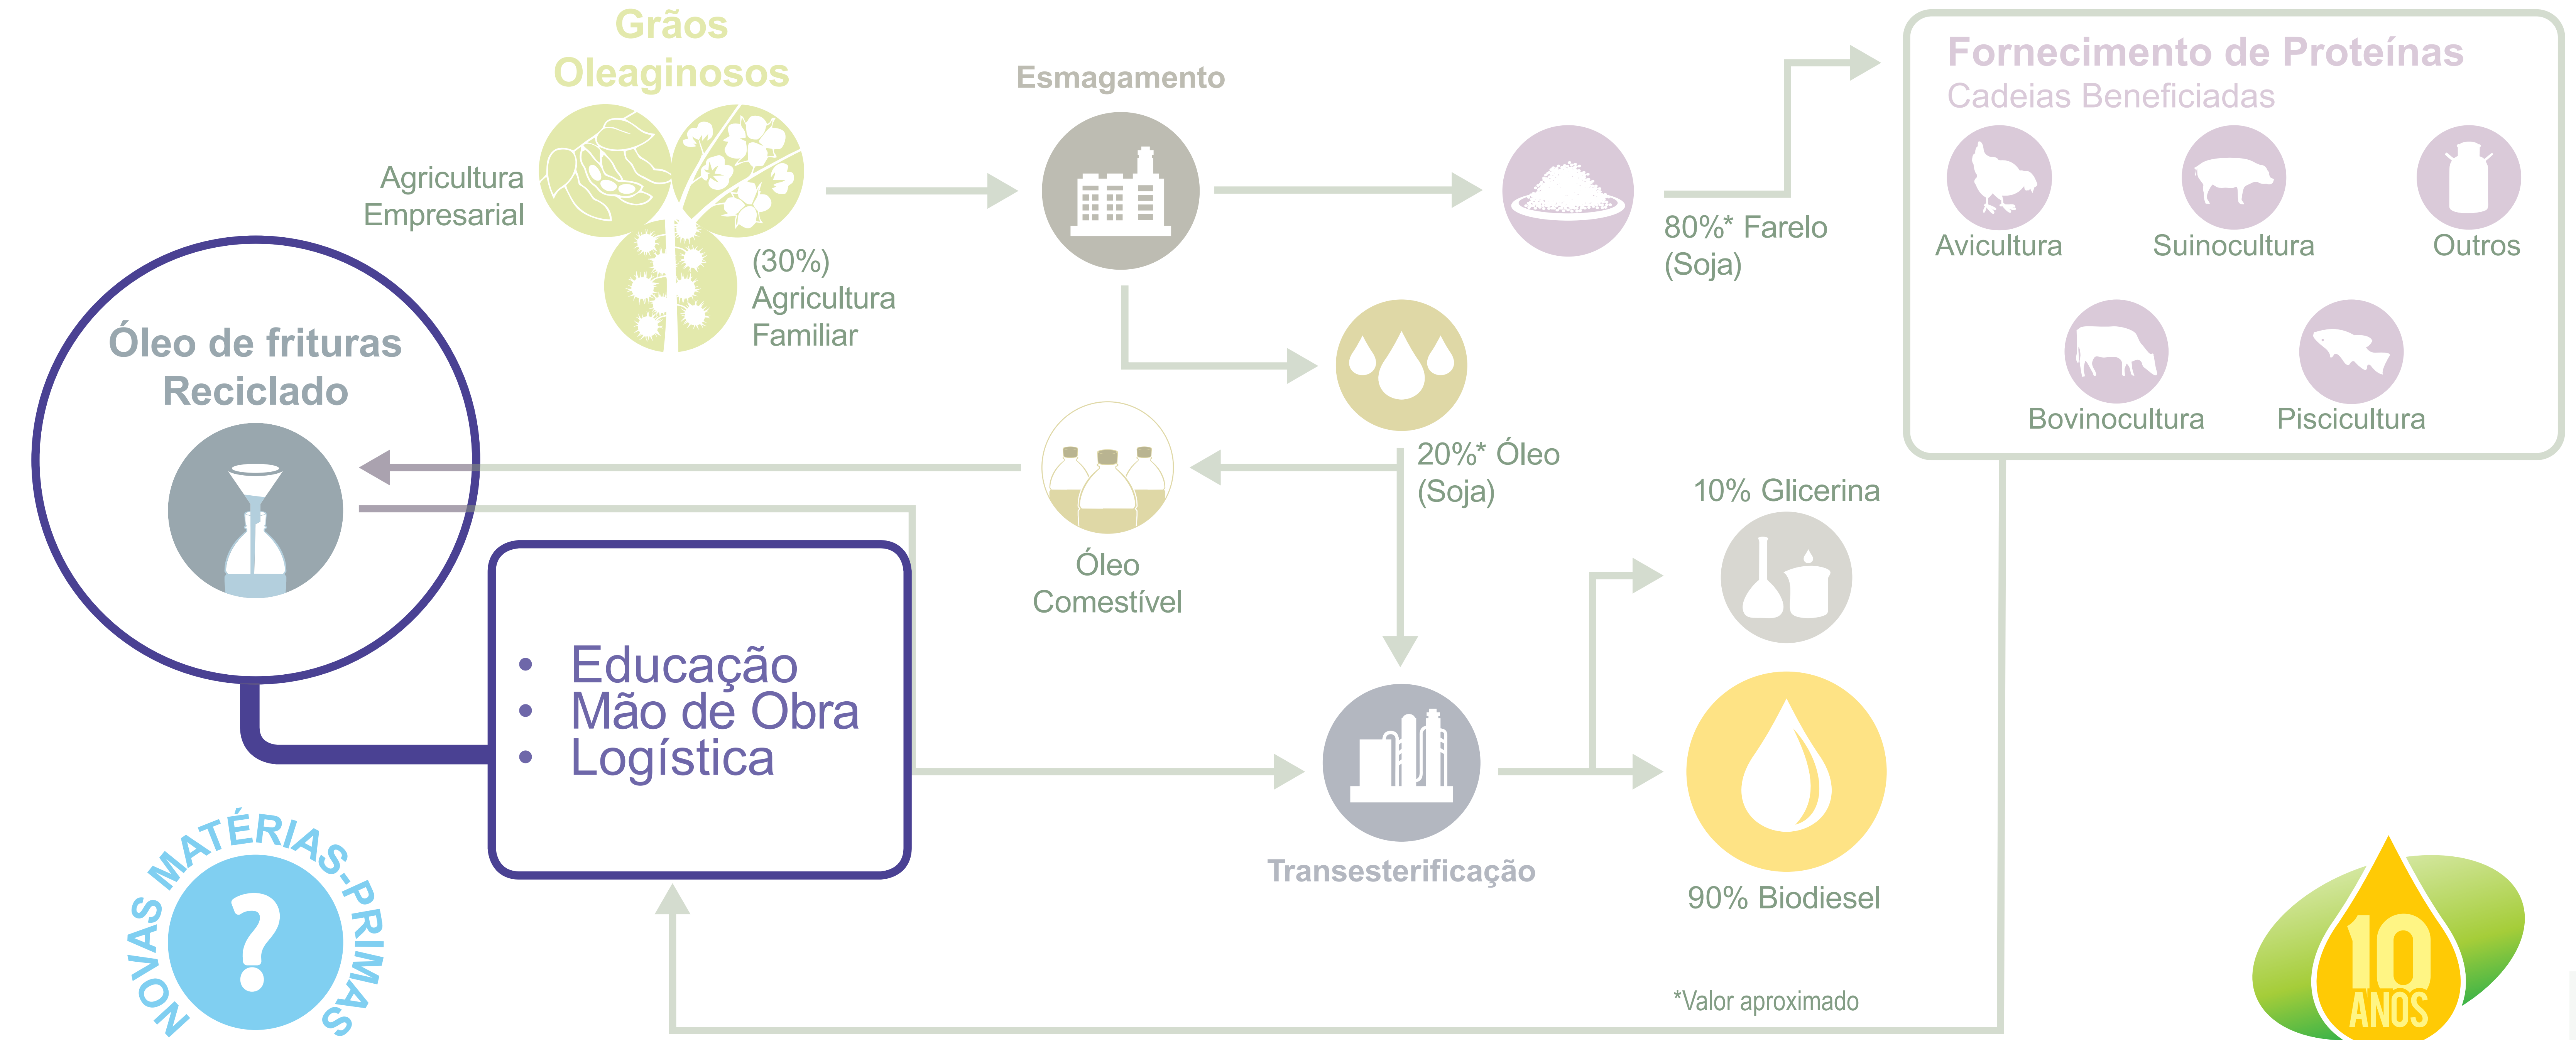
Grãos Oleaginosos

Agricultura Empresarial

(30%) Agricultura Familiar

Esmagamento

80%* Farelo (Soja)

Fornecimento de Proteínas
Cadeias Beneficiadas

Avicultura

Suinocultura

Outros

Bovinocultura

Piscicultura

Óleo de frituras Reciclado

20%* Óleo (Soja)

Óleo Comestível

10% Glicerina

• Educação
• Mão de Obra
• Logística

Transesterificação

90% Biodiesel

NOVAS MATÉRIAS-PRIMAS

?

*Valor aproximado

10 ANOS